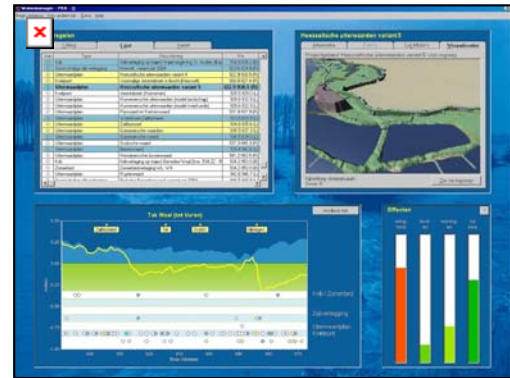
Tak Waal (tot Vuren)

Zaltbommel

Tiel

Effecten

Hoeksche uiterwaarden variant 5

Uiterwaarden

Uiterwaarden

Uiterwaarden

Uiterwaarden

Uiterwaarden

Uiterwaarden

Zandwinning

Uiterwaarden

Kostsoort

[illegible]